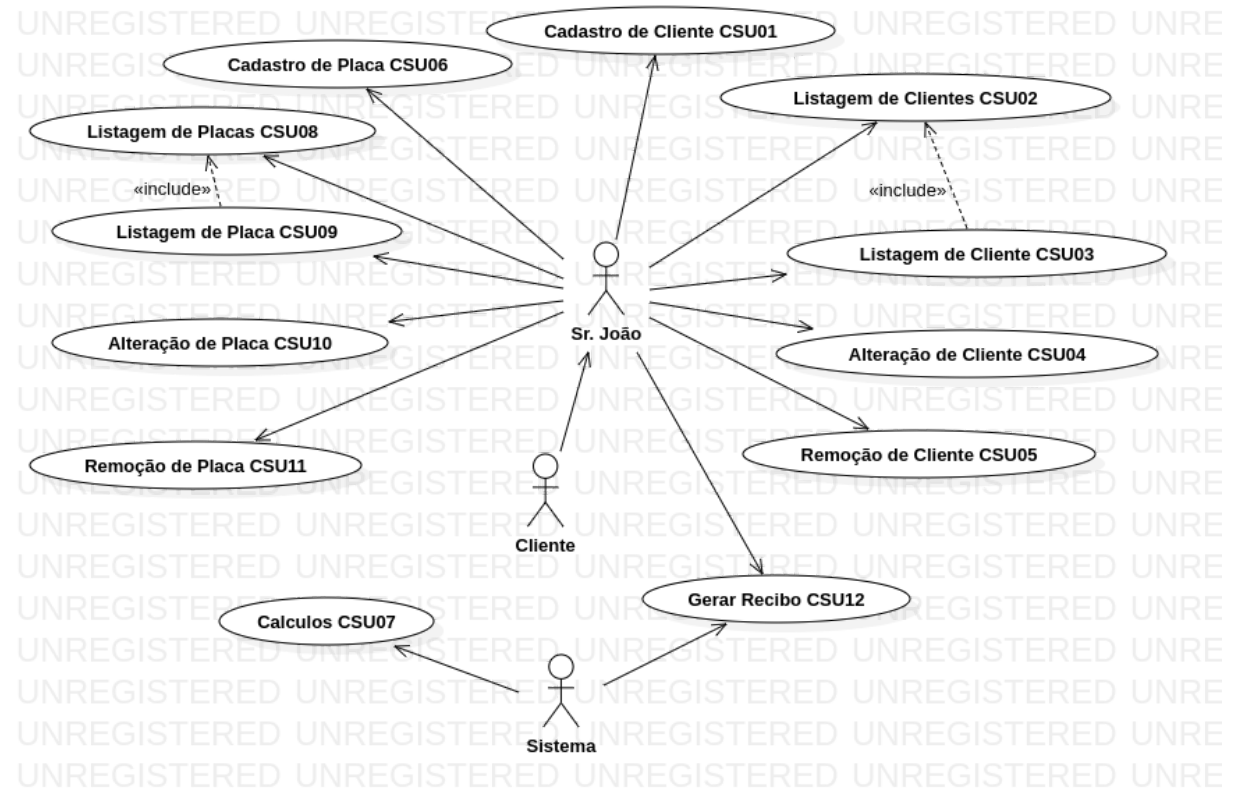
Cadastro de Cliente CSU01

Cadastro de Placa CSU06

Listagem de Clientes CSU02

Listagem de Placas CSU08

«include»

«include»

Listagem de Placa CSU09

Listagem de Cliente CSU03

Sr. João

Alteração de Placa CSU10

Alteração de Cliente CSU04

Remoção de Placa CSU11

Remoção de Cliente CSU05

Cliente

Gerar Recibo CSU12

Calculos CSU07

Sistema

UNREGISTERED UNREGISTERED UNREGISTERED UNREGISTERED UNRE